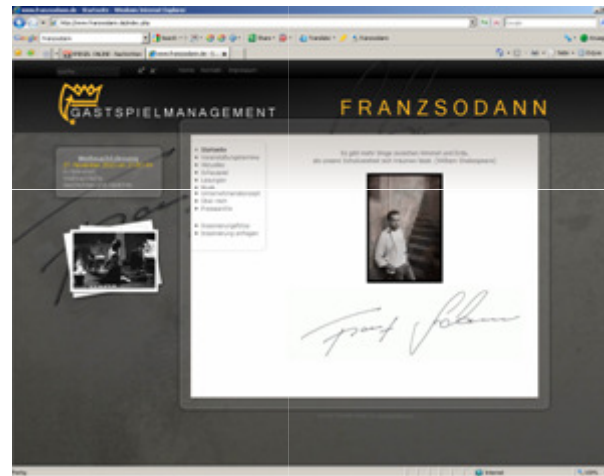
www.franzsodann.de - Startseite - Windows Internet Explorer

http://www.franzsodann.de/index.php

Google franzsodann

Share

Translate

Franzsodann

SPIEGEL ONLINE - Nachrichten

www.franzsodann.de - S...

Home Kontakt Impressum

GASTSPIELMANAGEMENT

FRANZSODANN

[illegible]

Startseite
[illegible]
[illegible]
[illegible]
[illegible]
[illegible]
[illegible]
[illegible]
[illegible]

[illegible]
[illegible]

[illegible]

Fertig

Internet

100%